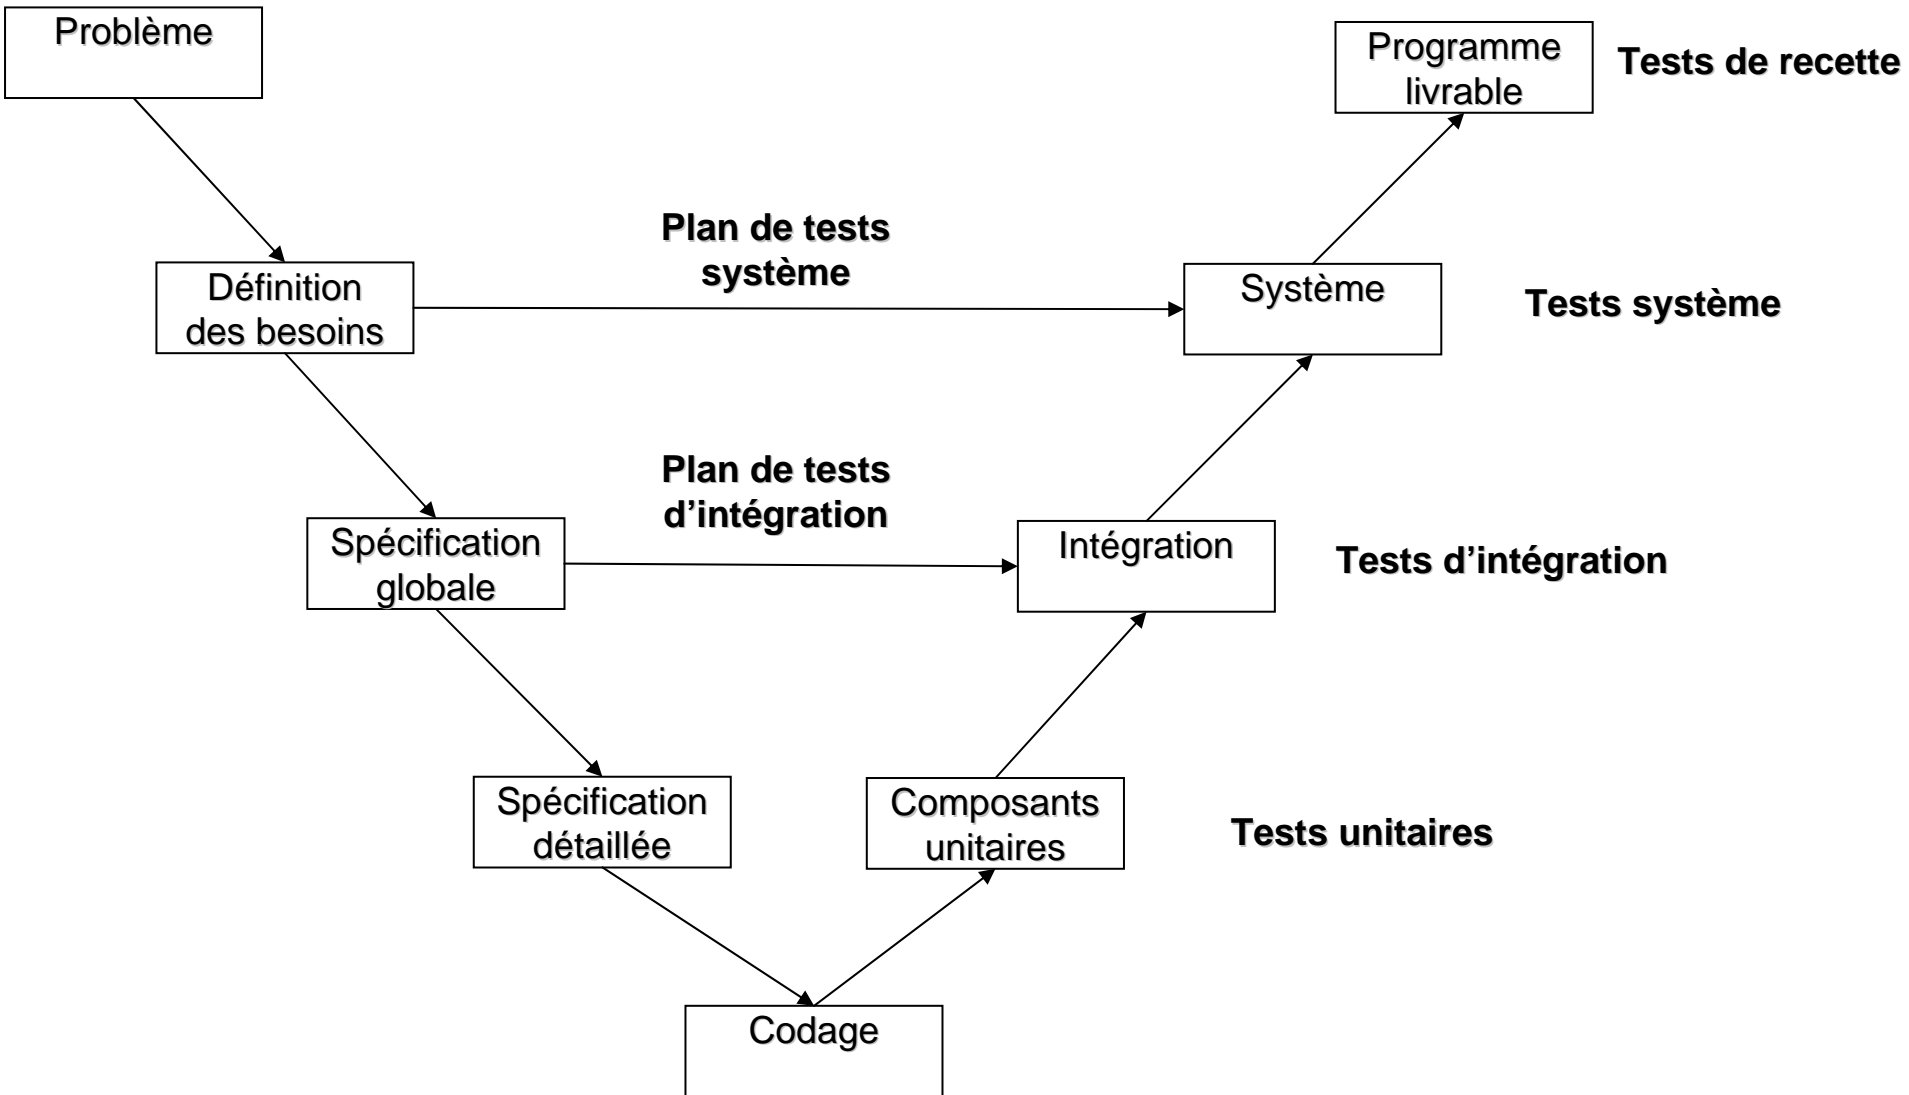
Problème

Programme livrable

Tests de recette

Plan de tests système

Définition des besoins

Système

Tests système

Plan de tests d’intégration

Spécification globale

Intégration

Tests d’intégration

Spécification détaillée

Composants unitaires

Tests unitaires

Codage